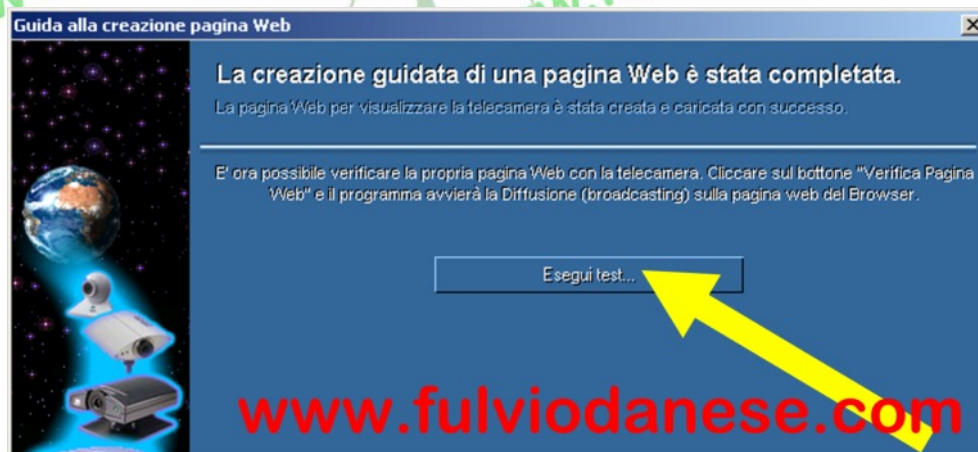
Guida alla creazione pagina Web

La creazione guidata di una pagina Web è stata completata.

La pagina Web per visualizzare la telecamera è stata creata e caricata con successo.

E' ora possibile verificare la propria pagina Web con la telecamera. Cliccare sul bottone "Verifica Pagina Web" e il programma avvierà la Diffusione (broadcasting) sulla pagina web del Browser.

Esegui test...

www.fulviodanese.com